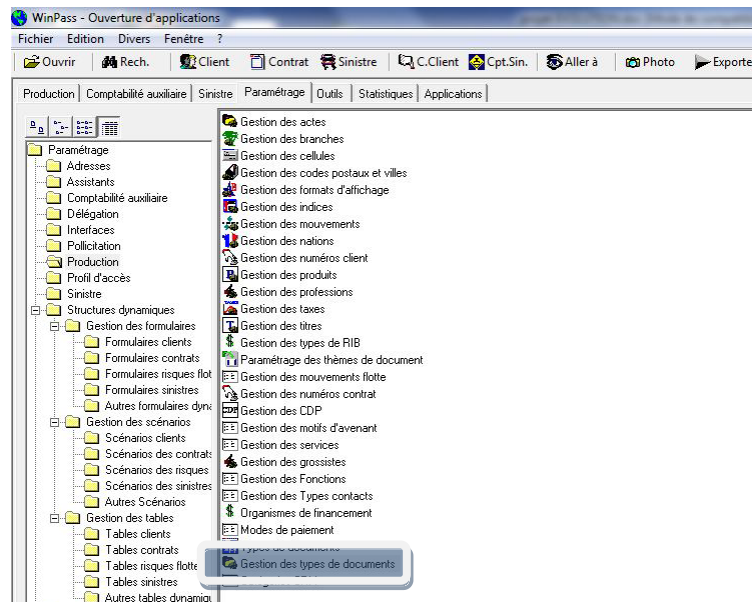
WinPass - Ouverture d'applications

Fichier Edition Divers Fenêtre ?

Ouvrir Rech. Client Contrat Sinistre C.Client Cpt.Sin. Aller à Photo Exporte

Production | Comptabilité auxiliaire | Sinistre | Paramétrage | Outils | Statistiques | Applications

Paramétrage
Adresses
Assistants
Comptabilité auxiliaire
Délégation
Interfaces
Pollicitation
Production
Profil d'accès
Sinistre
Structures dynamiques
Gestion des formulaires
Formulaires clients
Formulaires contrats
Formulaires risques flot
Formulaires sinistres
Autres formulaires dyna
Gestion des scénarios
Scénarios clients
Scénarios des contrats
Scénarios des risques
Scénarios des sinistres
Autres Scénarios
Gestion des tables
Tables clients
Tables contrats
Tables risques flotte
Tables sinistres
Autres tables dynamiqu

Gestion des actes
Gestion des branches
Gestion des cellules
Gestion des codes postaux et villes
Gestion des formats d'affichage
Gestion des indices
Gestion des mouvements
Gestion des nations
Gestion des numéros client
Gestion des produits
Gestion des professions
Gestion des taxes
Gestion des titres
Gestion des types de RIB
Paramétrage des thèmes de document
Gestion des mouvements flotte
Gestion des numéros contrat
Gestion des CDP
Gestion des motifs d'avenant
Gestion des services
Gestion des grossistes
Gestion des Fonctions
Gestion des Types contacts
Organismes de financement
Modes de paiement
Types de documents
Gestion des types de documents
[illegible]